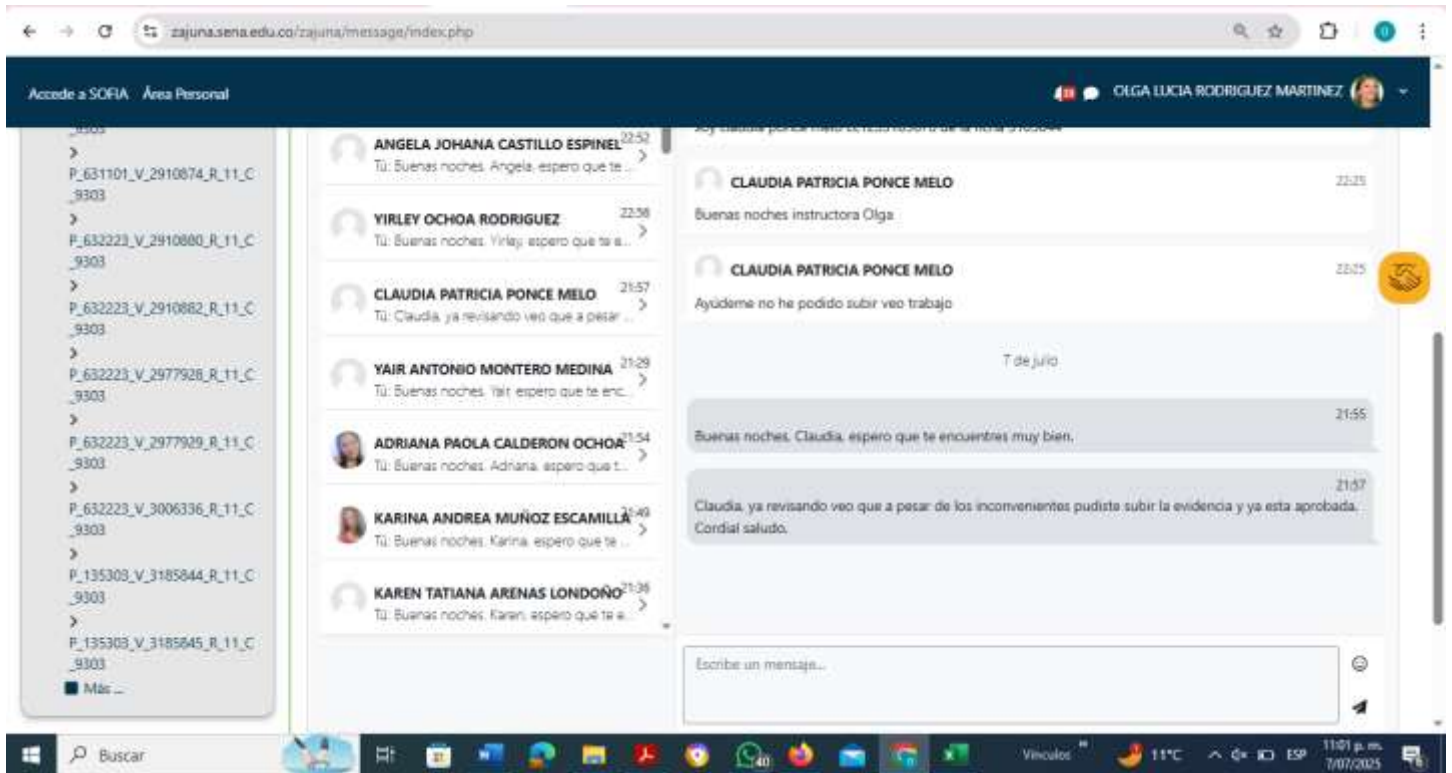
zajuna.sena.edu.co/zajuna/message/index.php

Accede a SOFIA Área Personal

OLGA LUCIA RODRIGUEZ MARTINEZ

_9303
>
P_631101_V_2910874_R_11_C_9303
>
P_632223_V_2910880_R_11_C_9303
>
P_632223_V_2910882_R_11_C_9303
>
P_632223_V_2977928_R_11_C_9303
>
P_632223_V_2977929_R_11_C_9303
>
P_632223_V_3006336_R_11_C_9303
>
P_135303_V_3185844_R_11_C_9303
>
P_135303_V_3185845_R_11_C_9303
Más ...

ANGELA JOHANA CASTILLO ESPINEL 22:52
Tú: Buenas noches. Angela, espero que te ...

YIRLEY OCHOA RODRIGUEZ 22:36
Tú: Buenas noches. Yirley, espero que te e...

CLAUDIA PATRICIA PONCE MELO 21:57
Tú: Claudia, ya revisando veo que a pesar ...

YAIR ANTONIO MONTERO MEDINA 21:29
Tú: Buenas noches. Yair, espero que te enc...

ADRIANA PAOLA CALDERON OCHOA 21:54
Tú: Buenas noches. Adriana, espero que t...

KARINA ANDREA MUÑOZ ESCAMILLA 21:49
Tú: Buenas noches. Karina, espero que te ...

KAREN TATIANA ARENAS LONDOÑO 21:36
Tú: Buenas noches. Karen, espero que te e...

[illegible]

CLAUDIA PATRICIA PONCE MELO 22:25
Buenas noches instructora Olga

CLAUDIA PATRICIA PONCE MELO 22:25
Ayúdeme no he podido subir veo trabajo

7 de julio

21:55
Buenas noches. Claudia, espero que te encuentres muy bien.

21:57
Claudia, ya revisando veo que a pesar de los inconvenientes pudiste subir la evidencia y ya esta aprobada. Cordial saludo.

Escribe un mensaje...

Buscar
Vínculos
11°C ESP 11:01 p. m. 7/07/2025